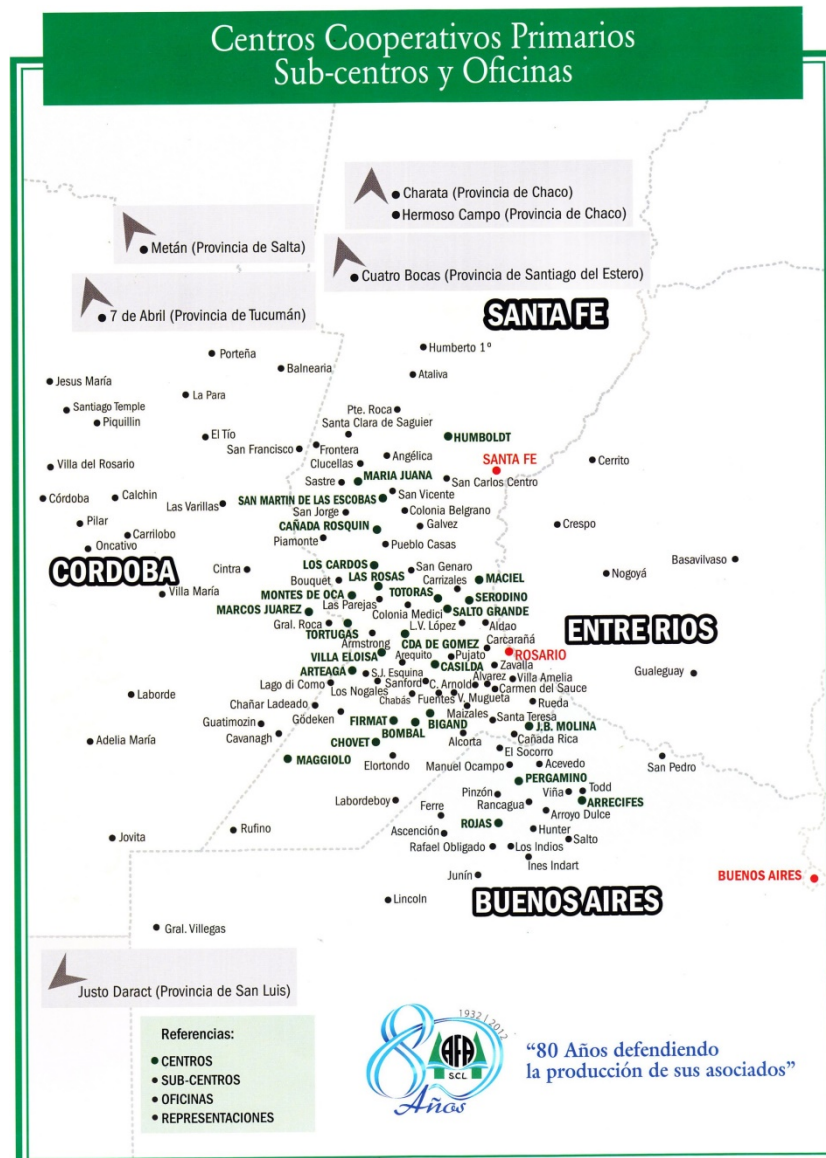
Centros Cooperativos Primarios
Sub-centros y Oficinas

Charata (Provincia de Chaco)
Hermoso Campo (Provincia de Chaco)
Metán (Provincia de Salta)
Cuatro Bocas (Provincia de Santiago del Estero)
7 de Abril (Provincia de Tucumán)

SANTA FE

Porteña
Balnearia
Humberto 1°
Jesus María
La Para
Ataliva
Santiago Temple
Piquillin
Pte. Roca
Santa Clara de Saguier
El Tío
HUMBOLDT
San Francisco
Frontera
Angélica
Villa del Rosario
Clucellas
SANTA FE
Cerrito
Sastre
MARIA JUANA
San Carlos Centro
Córdoba
Calchin
Las Varillas
SAN MARTIN DE LAS ESCOBAS
San Vicente
San Jorge
Colonia Belgrano
Pilar
Carrilobo
CAÑADA ROSQUIN
Galvez
Crespo
Oncativo
Piamonte
Pueblo Casas
Basavilbaso

CORDOBA

Cintra
LOS CARDOS
San Genaro
Villa María
Bouquet
LAS ROSAS
Carrizales
MACIEL
Nogoyá
MONTES DE OCA
TOTORAS
SERODINO
Las Parejas
Colonia Medici
SALTO GRANDE
MARCOS JUAREZ
Gral. Roca
L.V. López
Aldao
TORTUGAS
Armstrong
CDA DE GOMEZ
Carcarañá

ENTRE RIOS

VILLA ELOISA
Arequito
Pujato
ROSARIO
ARTEAGA
S.J. Esquina
CASILDA
Zavalla
Gualeguay
Laborde
Lago di Como
Sanford
C. Arnold
Alvarez
Villa Amelia
Los Nogales
Carmen del Sauce
Chañar Ladeado
Chabás
Fuentes
V. Mugueta
Rueda
Guatimozin
Gödeken
FIRMAT
BIGAND
Maizales
Santa Teresa
J.B. MOLINA
Cavanagh
BOMBAL
Cañada Rica
Adelia María
CHOVET
Alcorta
El Socorro
MAGGIOLO
Elortondo
Manuel Ocampo
Acevedo
San Pedro
PERGAMINO
Todd
Pinzón
Viña
Labordeboy
Rancagua
ARRECIFES
Ferre
Arroyo Dulce
Jovita
Rufino
ROJAS
Hunter
Ascención
Salto
Rafael Obligado
Los Indios
Ines Indart
BUENOS AIRES
Junín
Lincoln

BUENOS AIRES

Gral. Villegas
Justo Daract (Provincia de San Luis)

Referencias:
● CENTROS
● SUB-CENTROS
● OFICINAS
● REPRESENTACIONES

1932 | 2012
80
AFA
SCL
Años
"80 Años defendiendo la producción de sus asociados"